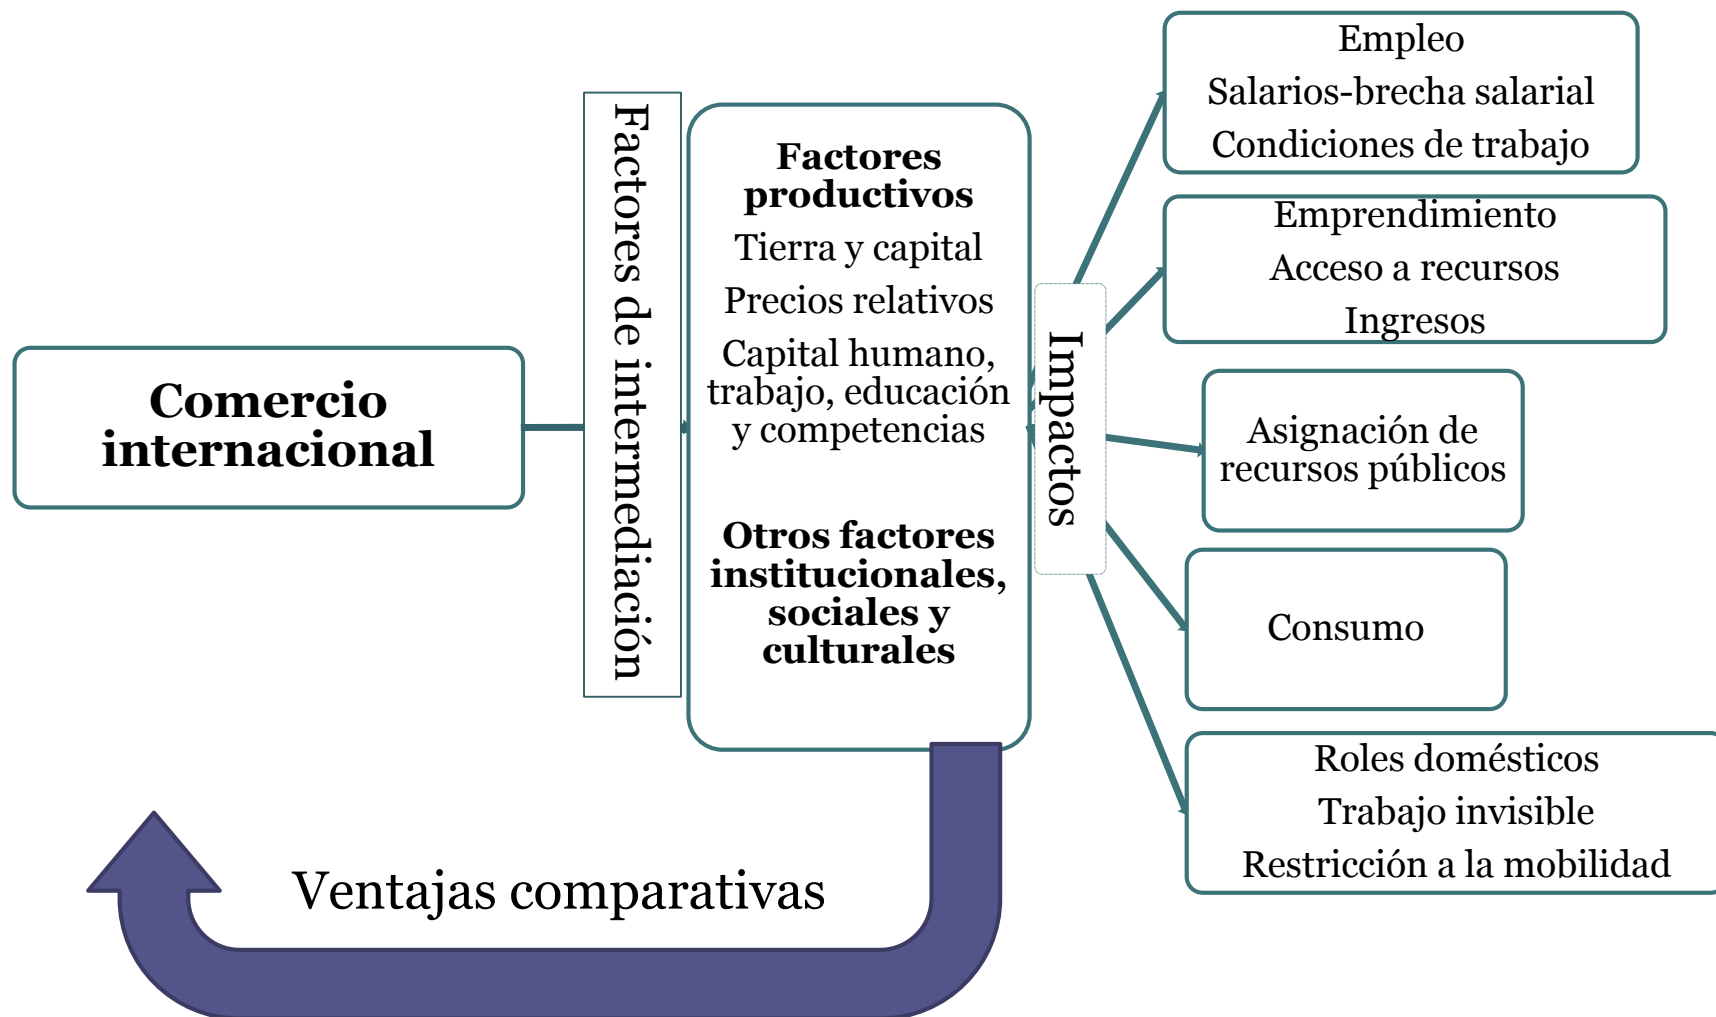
Comercio internacional

Factores de intermediación

Factores productivos
Tierra y capital
Precios relativos
Capital humano, trabajo, educación y competencias

Otros factores institucionales, sociales y culturales

Impactos

Empleo
Salarios-brecha salarial
Condiciones de trabajo

Emprendimiento
Acceso a recursos
Ingresos

Asignación de recursos públicos

Consumo

Roles domésticos
Trabajo invisible
Restricción a la mobilidad

Ventajas comparativas